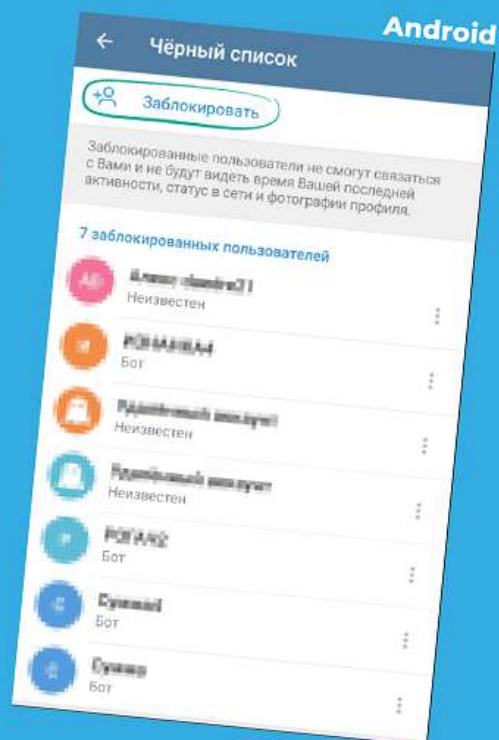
Android

Чёрный список

Заблокировать

Заблокированные пользователи не смогут связаться с Вами и не будут видеть время Вашей последней активности, статус в сети и фотографии профиля.

7 заблокированных пользователей

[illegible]
Неизвестен

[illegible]
Бот

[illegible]
Неизвестен

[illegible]
Неизвестен

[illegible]
Бот

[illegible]
Бот

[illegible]
Бот